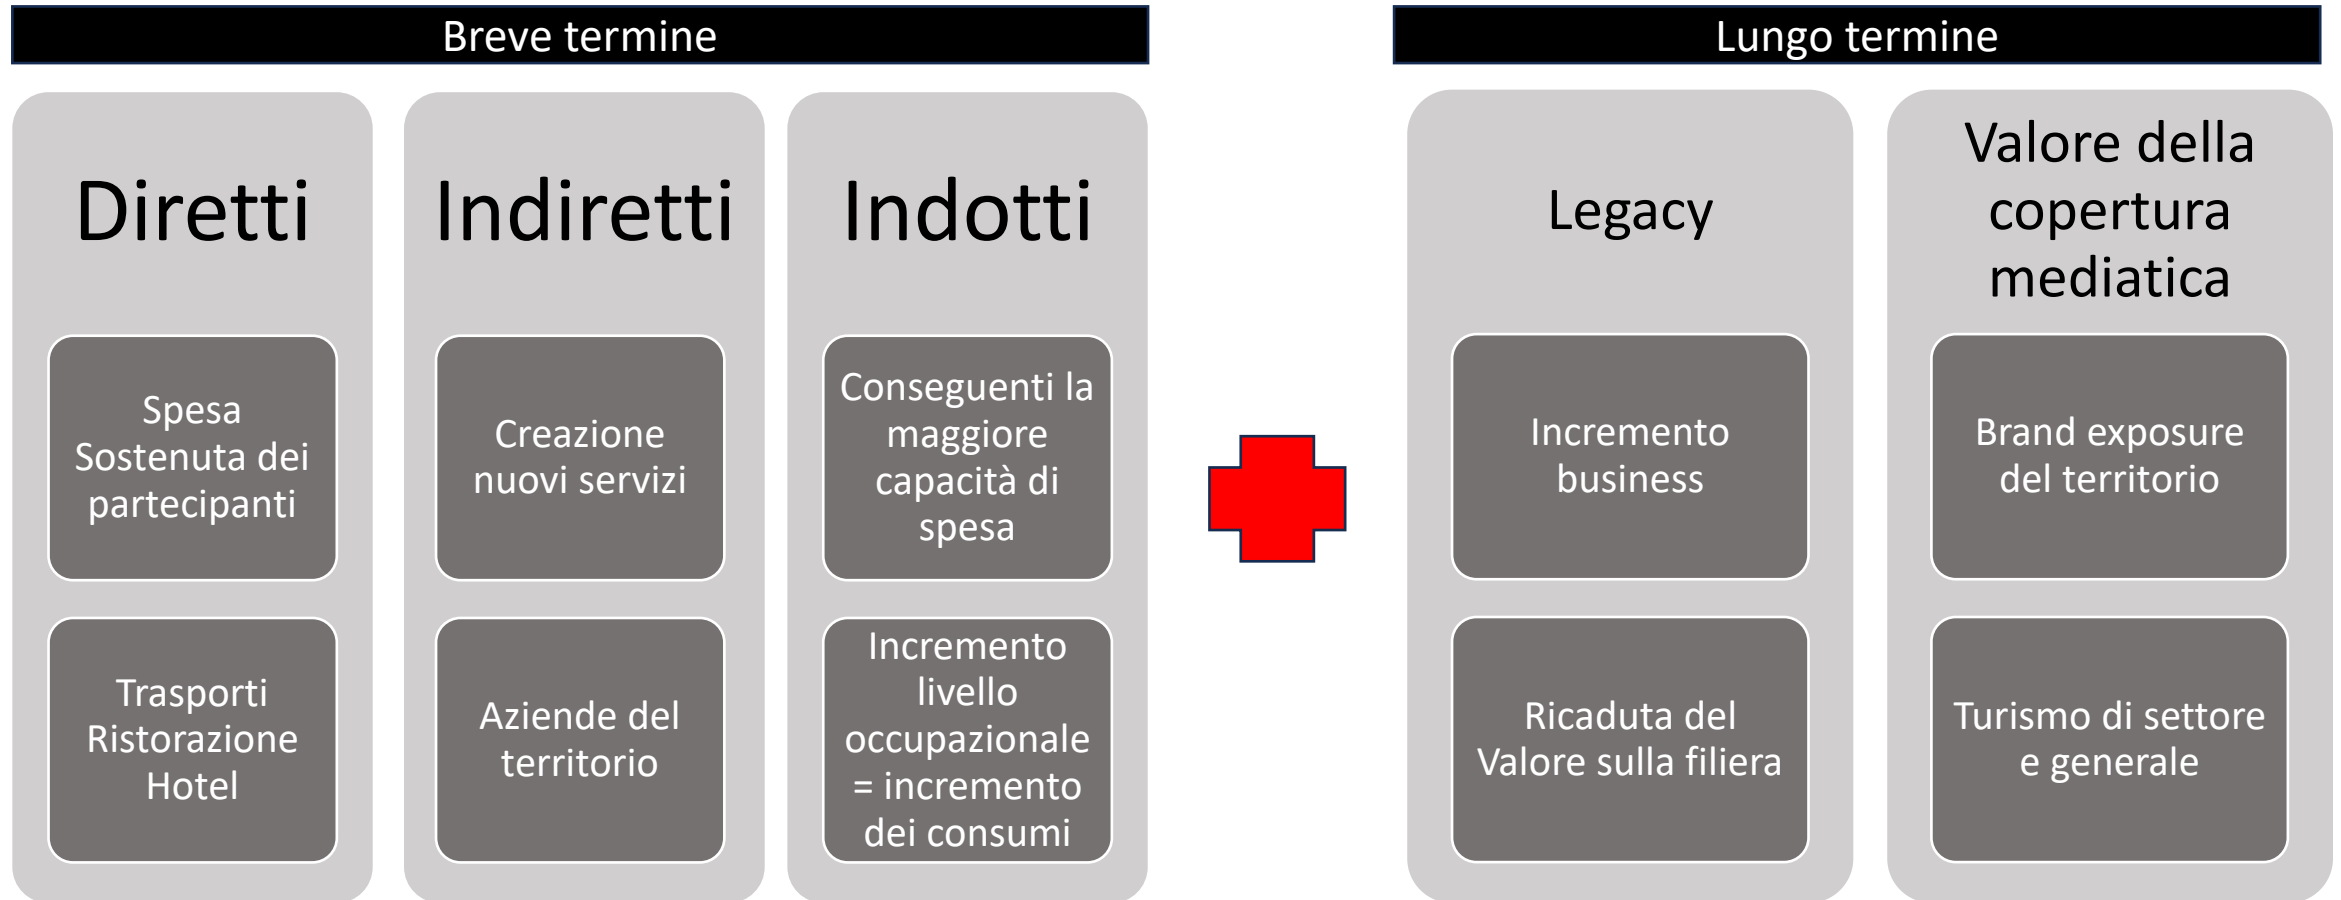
Breve termine

Diretti

Spesa Sostenuta dei partecipanti

Trasporti Ristorazione Hotel

Indiretti

Creazione nuovi servizi

Aziende del territorio

Indotti

Conseguenti la maggiore capacità di spesa

Incremento livello occupazionale = incremento dei consumi

Lungo termine

Legacy

Incremento business

Ricaduta del Valore sulla filiera

Valore della copertura mediatica

Brand exposure del territorio

Turismo di settore e generale